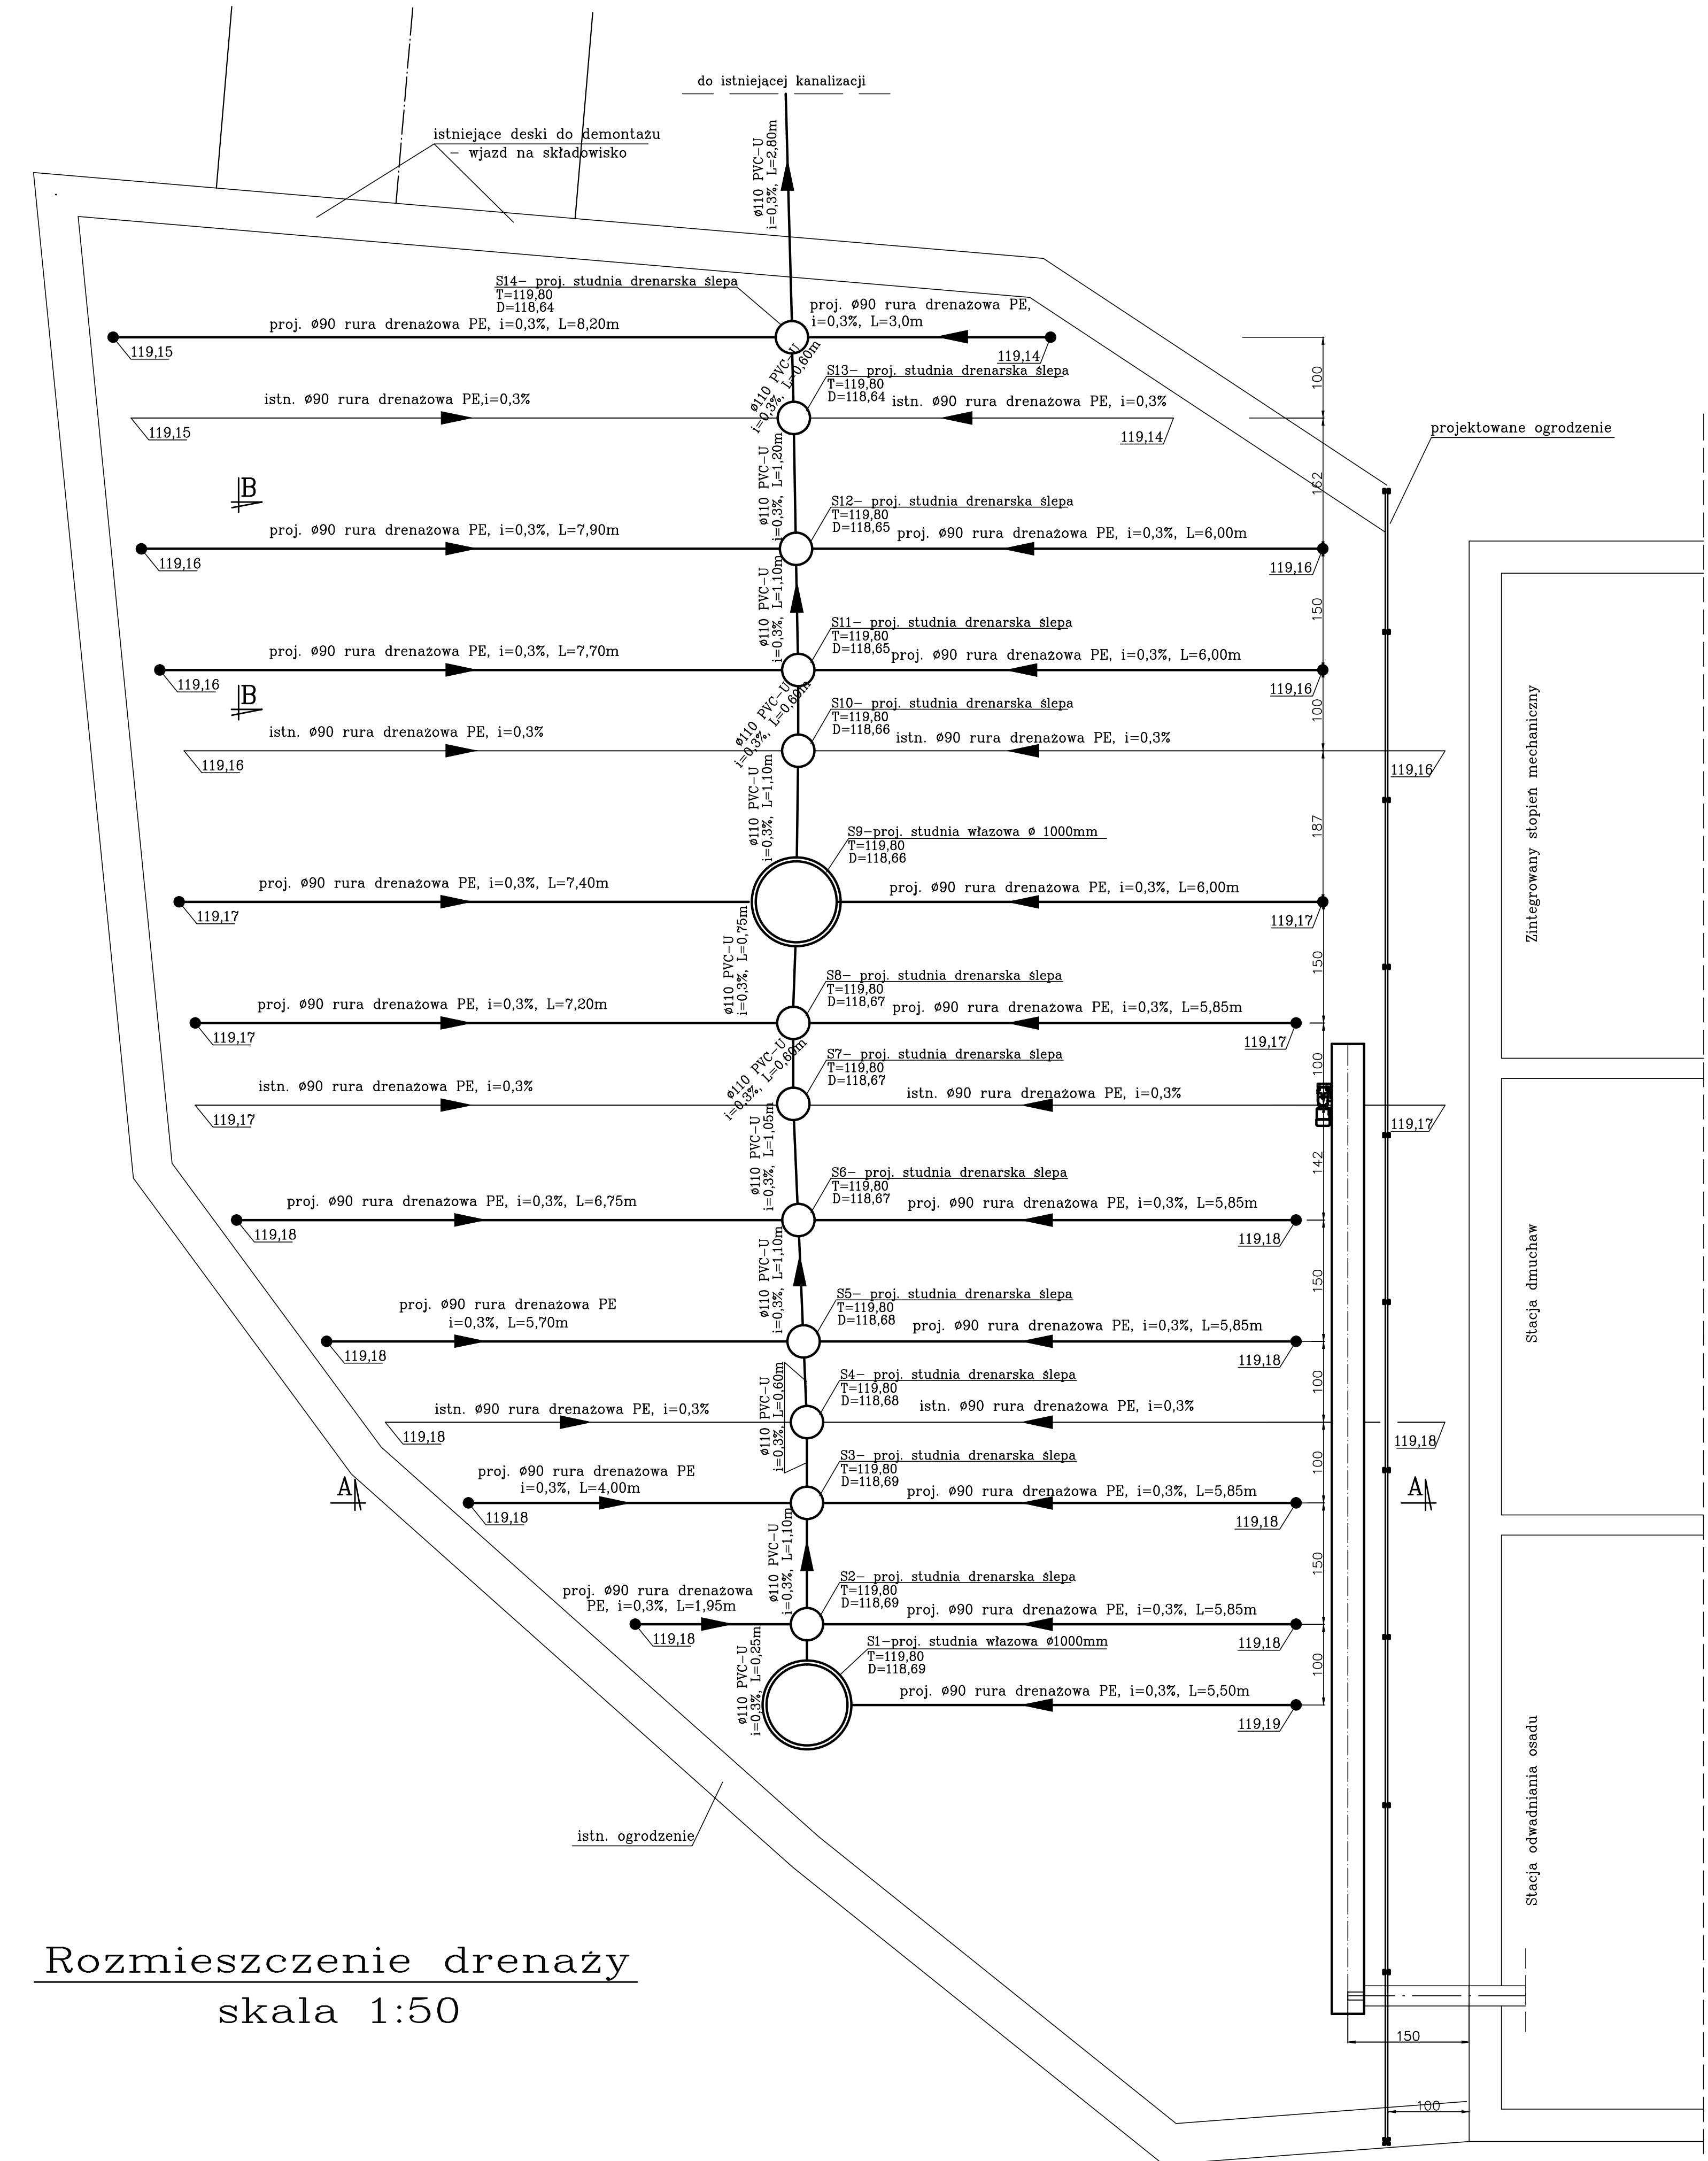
do istniejącej kanalizacji

istniejące deski do demontażu
– wjazd na składowisko

ø110 PVC-U
i=0,3%, L=2,80m

S14– proj. studnia drenarska ślepa
T=119,80
D=118,64

proj. ø90 rura drenażowa PE, i=0,3%, L=8,20m
119,15
proj. ø90 rura drenażowa PE,
i=0,3%, L=3,0m
119,14

ø110 PVC-U
i=0,3%, L=0,60m

S13– proj. studnia drenarska ślepa
T=119,80
D=118,64

istn. ø90 rura drenażowa PE,i=0,3%
119,15
istn. ø90 rura drenażowa PE, i=0,3%
119,14

100

projektowane ogrodzenie

162

B

ø110 PVC-U
i=0,3%, L=1,20m

S12– proj. studnia drenarska ślepa
T=119,80
D=118,65

proj. ø90 rura drenażowa PE, i=0,3%, L=7,90m
119,16
proj. ø90 rura drenażowa PE, i=0,3%, L=6,00m
119,16

150

ø110 PVC-U
i=0,3%, L=1,10m

S11– proj. studnia drenarska ślepa
T=119,80
D=118,65

proj. ø90 rura drenażowa PE, i=0,3%, L=7,70m
119,16
proj. ø90 rura drenażowa PE, i=0,3%, L=6,00m
119,16

B

ø110 PVC-U
i=0,3%, L=0,60m

S10– proj. studnia drenarska ślepa
T=119,80
D=118,66

100

istn. ø90 rura drenażowa PE, i=0,3%
119,16
istn. ø90 rura drenażowa PE, i=0,3%
119,16

Zintegrowany stopień mechaniczny

ø110 PVC-U
i=0,3%, L=1,10m

187

S9–proj. studnia włazowa ø 1000mm
T=119,80
D=118,66

proj. ø90 rura drenażowa PE, i=0,3%, L=7,40m
119,17
proj. ø90 rura drenażowa PE, i=0,3%, L=6,00m
119,17

ø110 PVC-U
i=0,3%, L=0,75m

150

S8– proj. studnia drenarska ślepa
T=119,80
D=118,67

proj. ø90 rura drenażowa PE, i=0,3%, L=7,20m
119,17
proj. ø90 rura drenażowa PE, i=0,3%, L=5,85m
119,17

ø110 PVC-U
i=0,3%, L=0,60m

100

S7– proj. studnia drenarska ślepa
T=119,80
D=118,67

istn. ø90 rura drenażowa PE, i=0,3%
119,17
istn. ø90 rura drenażowa PE, i=0,3%
119,17

ø110 PVC-U
i=0,3%, L=1,05m

142

S6– proj. studnia drenarska ślepa
T=119,80
D=118,67

proj. ø90 rura drenażowa PE, i=0,3%, L=6,75m
119,18
proj. ø90 rura drenażowa PE, i=0,3%, L=5,85m
119,18

Stacja dmuchaw

ø110 PVC-U
i=0,3%, L=1,10m

150

S5– proj. studnia drenarska ślepa
T=119,80
D=118,68

proj. ø90 rura drenażowa PE
i=0,3%, L=5,70m
119,18
proj. ø90 rura drenażowa PE, i=0,3%, L=5,85m
119,18

ø110 PVC-U
i=0,3%, L=0,60m

100

S4– proj. studnia drenarska ślepa
T=119,80
D=118,68

istn. ø90 rura drenażowa PE, i=0,3%
119,18
istn. ø90 rura drenażowa PE, i=0,3%
119,18

S3– proj. studnia drenarska ślepa
T=119,80
D=118,69

100

A

proj. ø90 rura drenażowa PE
i=0,3%, L=4,00m
119,18
proj. ø90 rura drenażowa PE, i=0,3%, L=5,85m
119,18

A

ø110 PVC-U
i=0,3%, L=1,10m

150

S2– proj. studnia drenarska ślepa
T=119,80
D=118,69

proj. ø90 rura drenażowa
PE, i=0,3%, L=1,95m
119,18
proj. ø90 rura drenażowa PE, i=0,3%, L=5,85m
119,18

ø110 PVC-U
i=0,3%, L=0,25m

S1–proj. studnia włazowa ø1000mm
T=119,80
D=118,69

100

proj. ø90 rura drenażowa PE, i=0,3%, L=5,50m
119,19

Stacja odwadniania osadu

istn. ogrodzenie

Rozmieszczenie drenaży
skala 1:50

150

100